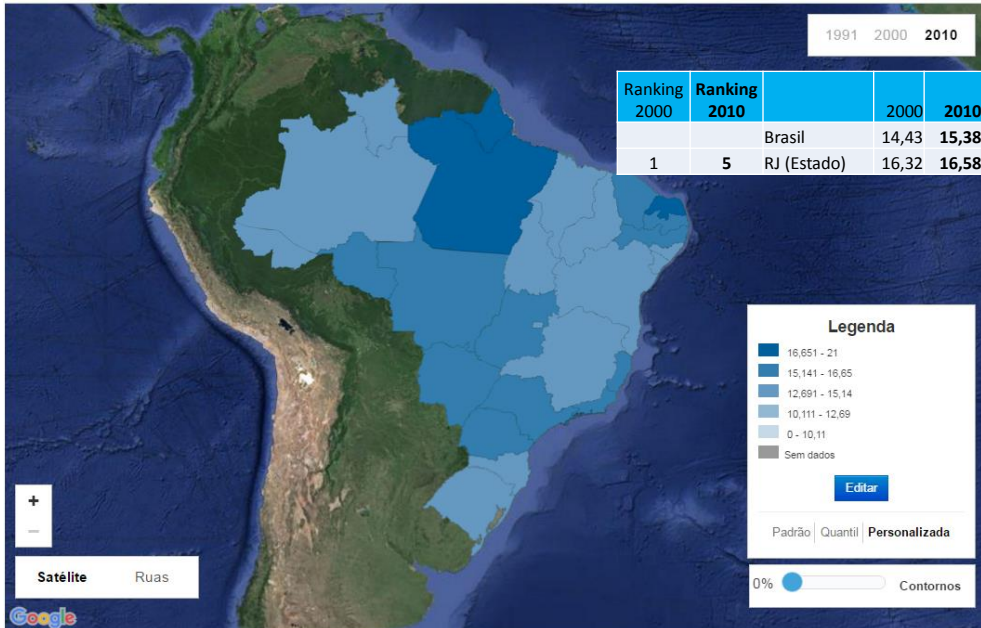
1991 2000 **2010**

| Ranking 2000 | **Ranking 2010** | | 2000 | **2010** |
|---|---|---|---|---|
| | | Brasil | 14,43 | **15,38** |
| 1 | **5** | RJ (Estado) | 16,32 | **16,58** |

Legenda
16,651 - 21
15,141 - 16,65
12,691 - 15,14
10,111 - 12,69
0 - 10,11
Sem dados
Editar
Padrão Quantil **Personalizada**

+
−

**Satélite** Ruas

0% Contornos

Google